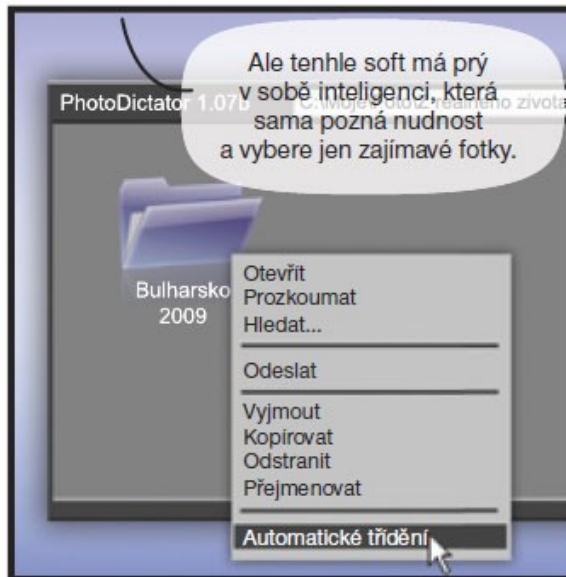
Ale tenhle soft má prý v sobě inteligenci, která sama pozná nudnost a vybere jen zajímavé fotky.

PhotoDictator 1.07b C:\Moje\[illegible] reálného života

Bulharsko 2009

Otevřít
Prozkoumat
Hledat...

Odeslat

Vyjmout
Kopírovat
Odstranit
Přejmenovat

Automatické třídění